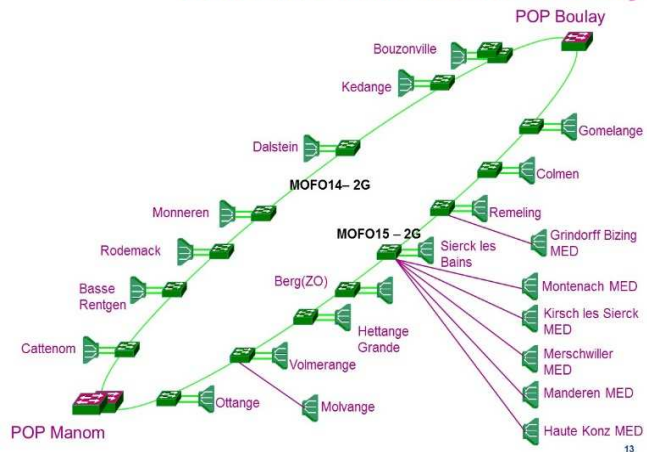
POP Boulay

Bouzonville

Kedange

Gomelange

Dalstein

Colmen

MOFO14– 2G

Remeling

Monneren

MOFO15 – 2G

Grindorff Bizing MED

Sierck les Bains

Rodemack

Basse Rentgen

Berg(ZO)

Montenach MED

Kirsch les Sierck MED

Hettange Grande

Cattenom

Merschwiller MED

Volmerange

Manderen MED

Ottange

Molvange

POP Manom

Haute Konz MED

13